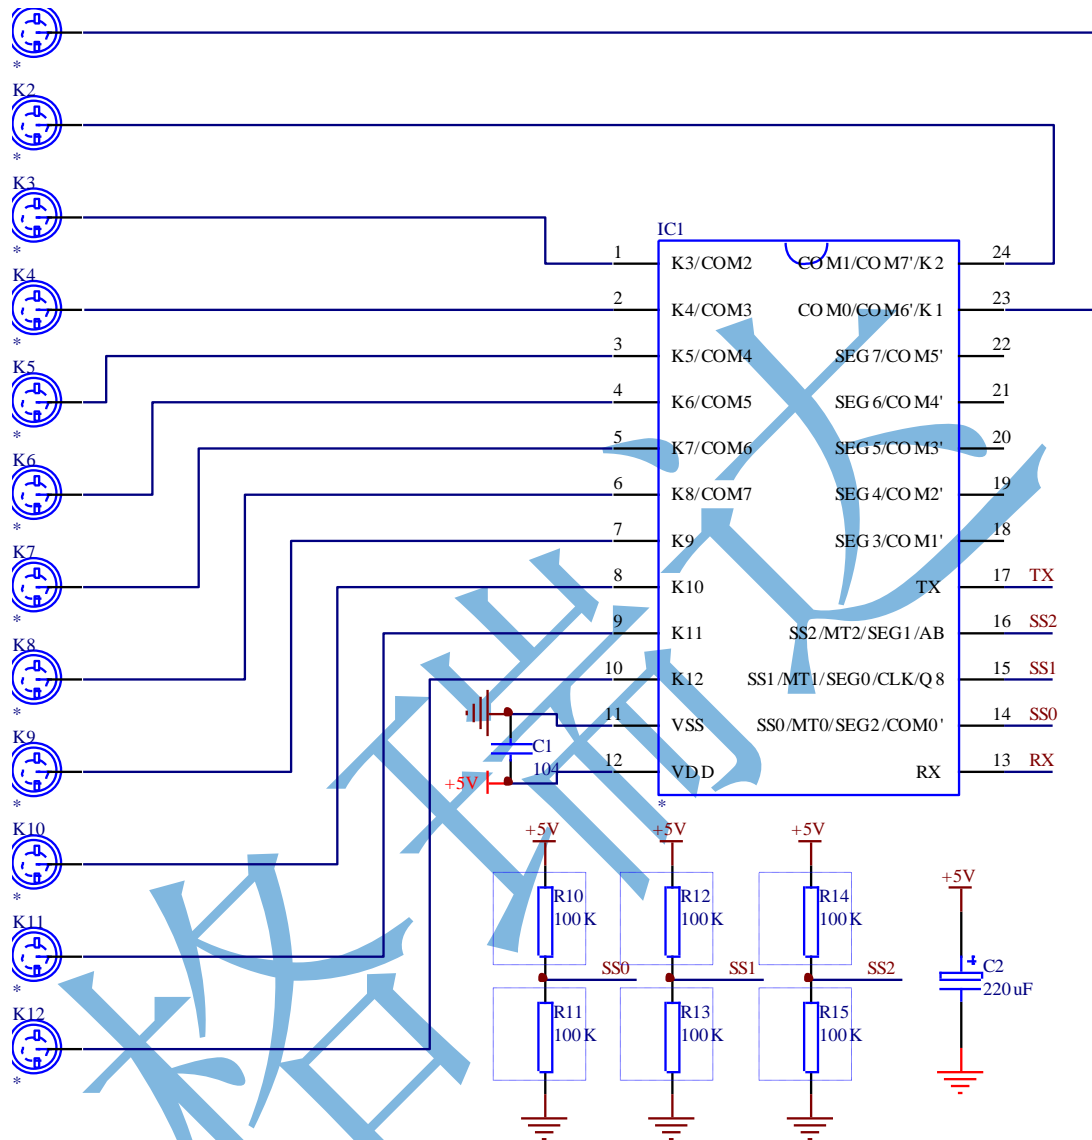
*
K2
*
K3
*
K4
*
K5
*
K6
*
K7
*
K8
*
K9
*
K10
*
K11
*
K12
*

IC1
1 K3/COM2
2 K4/COM3
3 K5/COM4
4 K6/COM5
5 K7/COM6
6 K8/COM7
7 K9
8 K10
9 K11
10 K12
11 VSS
12 VDD
24 COM1/COM7'/K2
23 COM0/COM6'/K1
22 SEG7/COM5'
21 SEG6/COM4'
20 SEG5/COM3'
19 SEG4/COM2'
18 SEG3/COM1'
17 TX TX
16 SS2/MT2/SEG1/AB SS2
15 SS1/MT1/SEG0/CLK/Q8 SS1
14 SS0/MT0/SEG2/COM0' SS0
13 RX RX

C1
104
+5V
*

+5V
R10
100K
SS0
R11
100K

+5V
R12
100K
SS1
R13
100K

+5V
R14
100K
SS2
R15
100K

+5V
C2
220uF